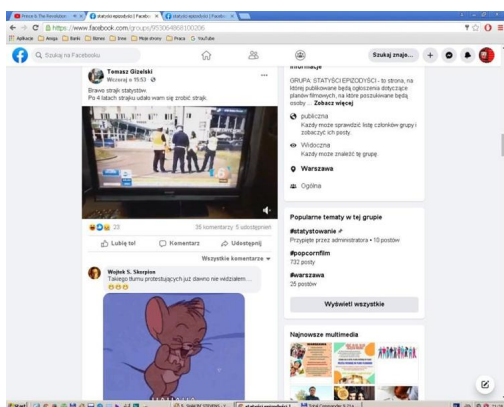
Prince & The Revolution | statyści epizodyści | Faceb | statyści epizodyści | Faceb

https://www.facebook.com/groups/953064868100206

Aplikacje | Amiga | Banki | Biznes | Inne | Moje strony | Praca | YouTube

Szukaj na Facebooku

Szukaj znajo...

Tomasz Gizelski
Wczoraj o 15:53

Brawo strajk statystów.
Po 4 latach strajku udało wam się zrobić strajk.

23

35 komentarzy 5 udostępnień

Lubię to! | Komentarz | Udostępnij

Wszystkie komentarze

Wojtek S. Skorpion
Takiego tłumu protestujących już dawno nie widziałem...

Informacje

GRUPA: STATYŚCI EPIZODYŚCI - to strona, na której publikowane będą ogłoszenia dotyczące planów filmowych, na które poszukiwane będą osoby... Zobacz więcej

publiczna
Każdy może sprawdzić listę członków grupy i zobaczyć ich posty.

Widoczna
Każdy może znaleźć tę grupę.

Warszawa

Ogólna

Popularne tematy w tej grupie

#statystowanie
Przypięte przez administratora • 10 postów

#popcornfilm
732 posty

#warszawa
25 postów

Wyświetl wszystkie

Najnowsze multimedia

Start | statyści epizodyści | Total Commander